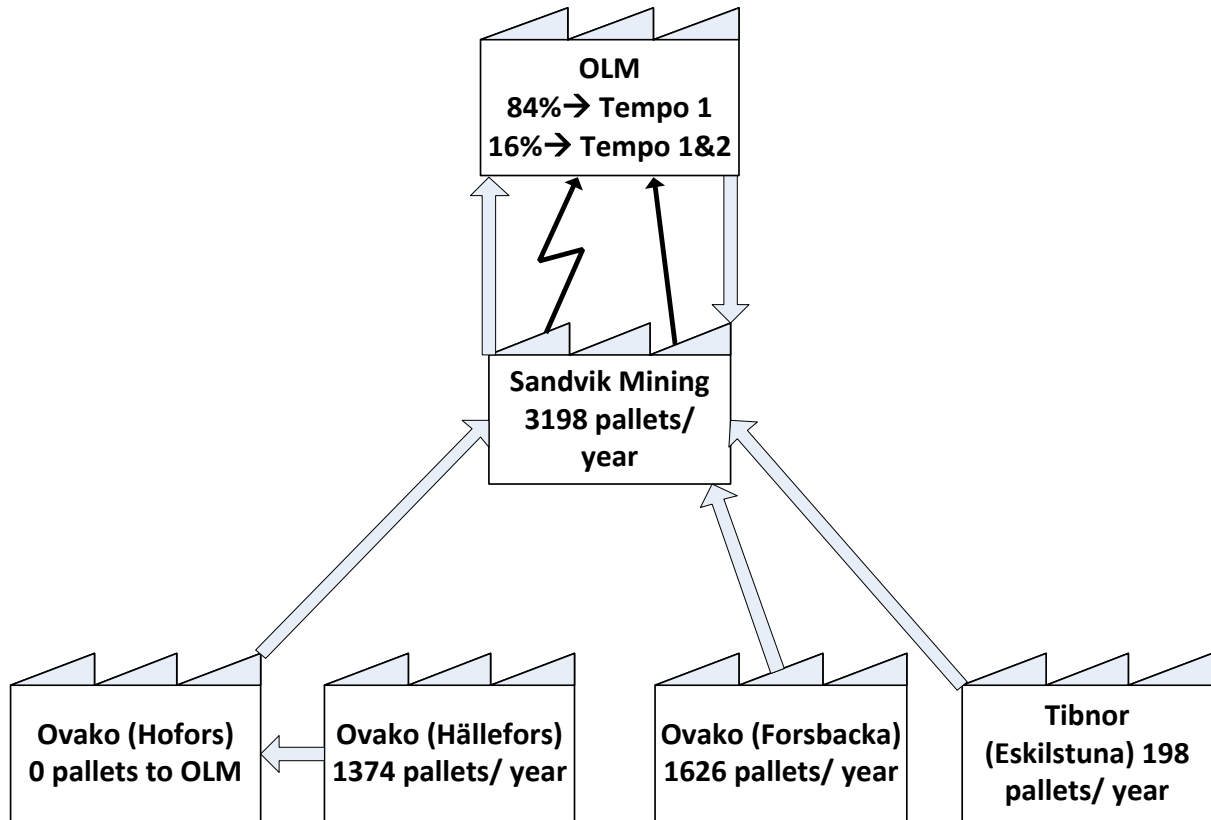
OLM
84%→ Tempo 1
16%→ Tempo 1&2

Sandvik Mining
3198 pallets/ year

Ovako (Hofors)
0 pallets to OLM

Ovako (Hällefors)
1374 pallets/ year

Ovako (Forsbacka)
1626 pallets/ year

Tibnor
(Eskilstuna) 198 pallets/ year